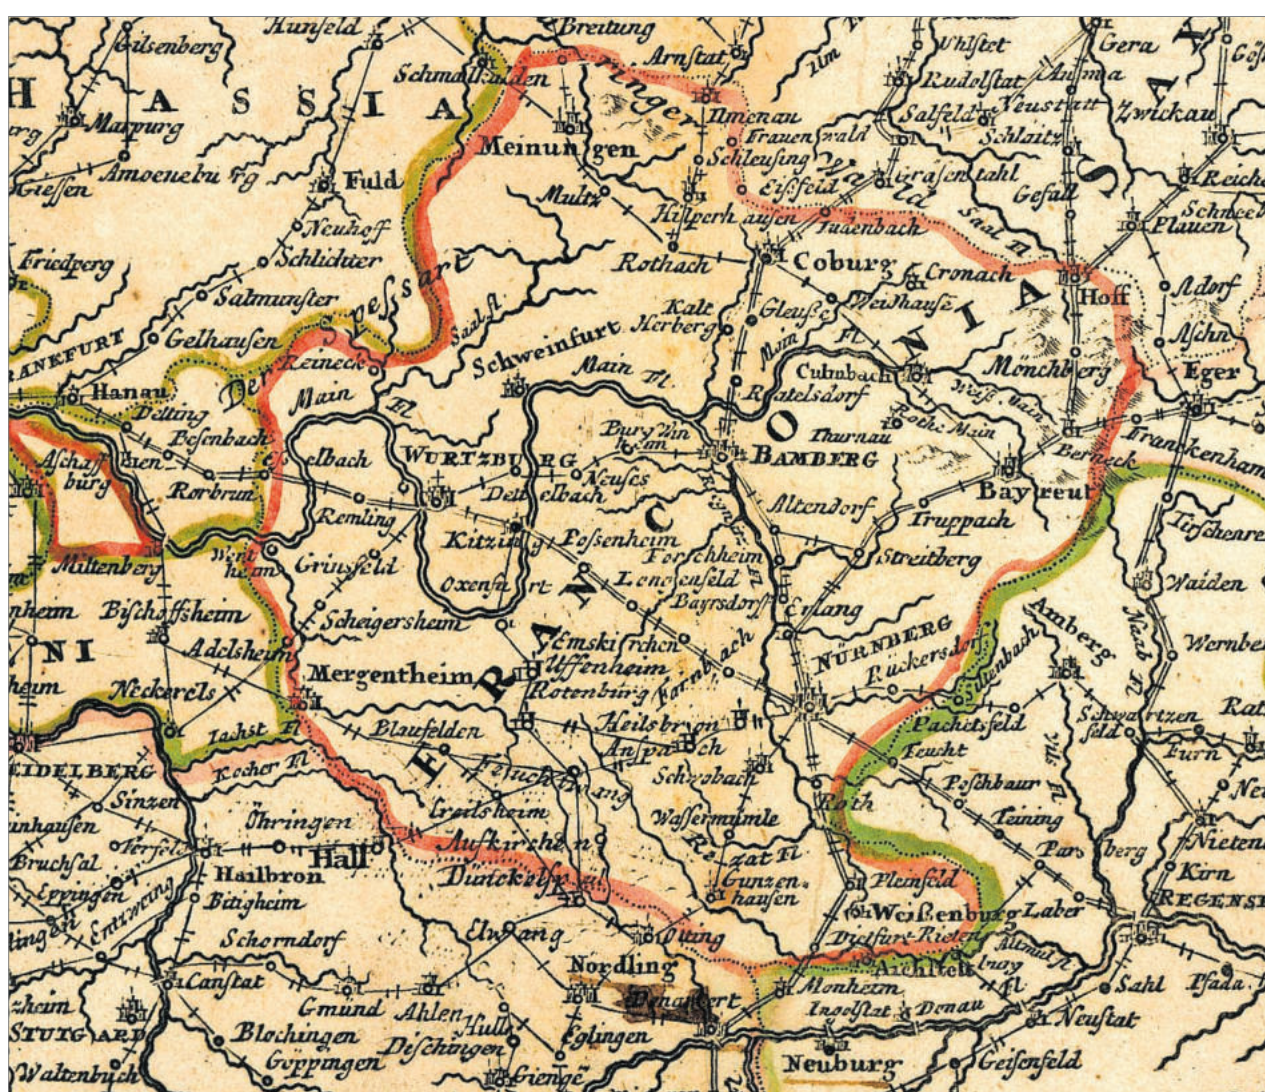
Hunfeld
Breitung
Arnstat
Eilsenberg
Schmalkalden
H A S S I A
Marpurg
Meinungen
Ilmenau
Frauenwald
Schleusing
Eisfeld
Giessen
Amoenebu rg
Fuld
Multz
Hilperhausen
Neuhoff
Schlichter
Friedberg
Spessart
Rothach
Coburg
Cronach
Salmunster
Saal fl
Kalt Herberg
Gleusse
Weidhause
RANKFURT
Gelhausen
Schweinfurt
Main
Culmbach
Hanau
Der Reineck
Main Fl
Main fl
Ratelsdorf
Delting
Besenbach
Bury Win kam
Thurnau
Aschaffenburg
Schwelbach
WURTZBURG
Neuses
BAMBERG
Rorbrun
Dettelbach
Altendorf
Bayreut
Remling
Kitzing
Possenheim
Truppach
Miltenberg
Werthaim
Grinsfeld
Forchheim
Streitberg
Oxenfurt
Lengenfeld
Bayrsdorf
Erlang
Bischoffsheim
Scheigersheim
Emskirchen
NURNBERG
Adelsheim
Uffenheim
Ruckersdorf
NI
Mergentheim
Rotenburg
Farnbach
Neckarels
Heilsbron
Jaxst Fl
Blaufelden
Anspach
Kocher Fl
Feuchtwang
Schwobach
IDELBERG
Sinzen
Creilsheim
Wassermule
Ohringen
Aufkirchen
Rezat Fl
Bruchsal
Hall
Hailbron
Dinckelspiel
Gunzenhausen
Eppingen
Bitigheim
Entzweing
Weissenburg
Schorndorf
Elwang
Oting
Dietfurt
Nordling
Canstat
Gmund
Ahlen
Donawert
Monheim
STUTGARD
Blochingen
Hull
Ingolstat
Donau
Goppingen
Deschingen
Eglingen
Waltenbuch
Giengen
Neuburg
Whlstet
Gera
Rudolstat
Auma
Salfeld
Neustatt
Zwickau
Schlaitz
Grasentahl
Gefall
Reiche
Schneeb
Plauen
Wald
Saal Fl
S A X
Hoff
Adorf
Aschn
F R A N C O N I A
Monchberg
Eger
Weiss Main
Roth Main
Berneck
Frankenham
Tirschenre
Waiden
Amberg
Wernbe
Sultzbach
Pachetsfeld
Schwartzenfeld
Nab Fl
Vils Fl
Furn
Feucht
Poschbaur
Teining
Parsberg
Nieten
Kirn
REGENSB
Roth
Pleinfeld
Laber
Rieten
Archteten
Altmul Fl
Sahl
Pfada
Neustat
Geisenfeld